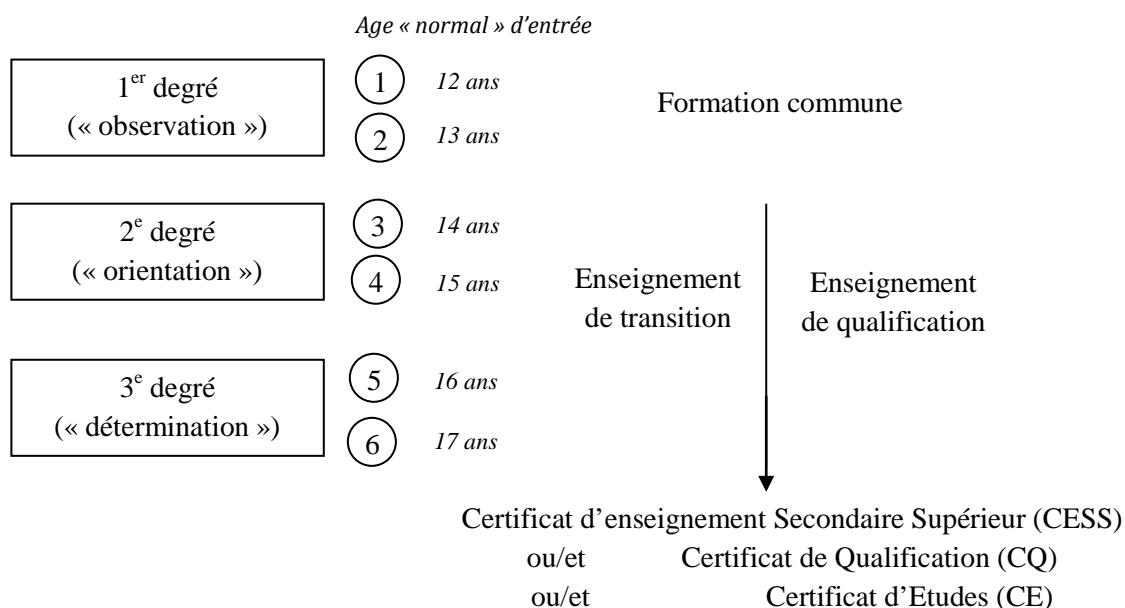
Age « normal » d'entrée

1$^{er}$ degré
(« observation »)

1 12 ans

2 13 ans

Formation commune

2$^{e}$ degré
(« orientation »)

3 14 ans

4 15 ans

Enseignement de transition

Enseignement de qualification

3$^{e}$ degré
(« détermination »)

5 16 ans

6 17 ans

Certificat d'enseignement Secondaire Supérieur (CESS)
ou/et Certificat de Qualification (CQ)
ou/et Certificat d'Etudes (CE)